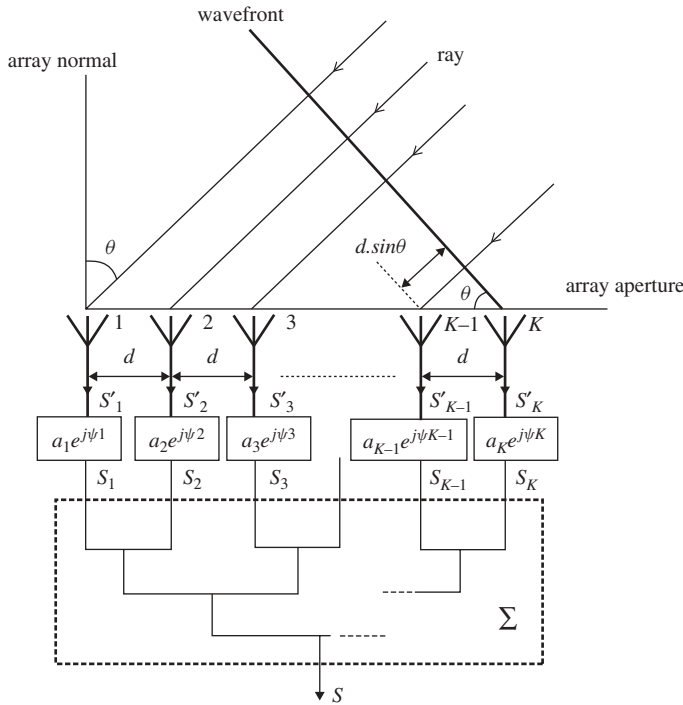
wavefront

array normal

ray

$\theta$

$d.sin\theta$

$\theta$

array aperture

1 2 3 $K-1$ $K$

$d$ $d$ $d$

$S'_1$ $S'_2$ $S'_3$ $S'_{K-1}$ $S'_K$

$a_1e^{j\psi 1}$ $a_2e^{j\psi 2}$ $a_3e^{j\psi 3}$ $a_{K-1}e^{j\psi K-1}$ $a_Ke^{j\psi K}$

$S_1$ $S_2$ $S_3$ $S_{K-1}$ $S_K$

$\Sigma$

$S$